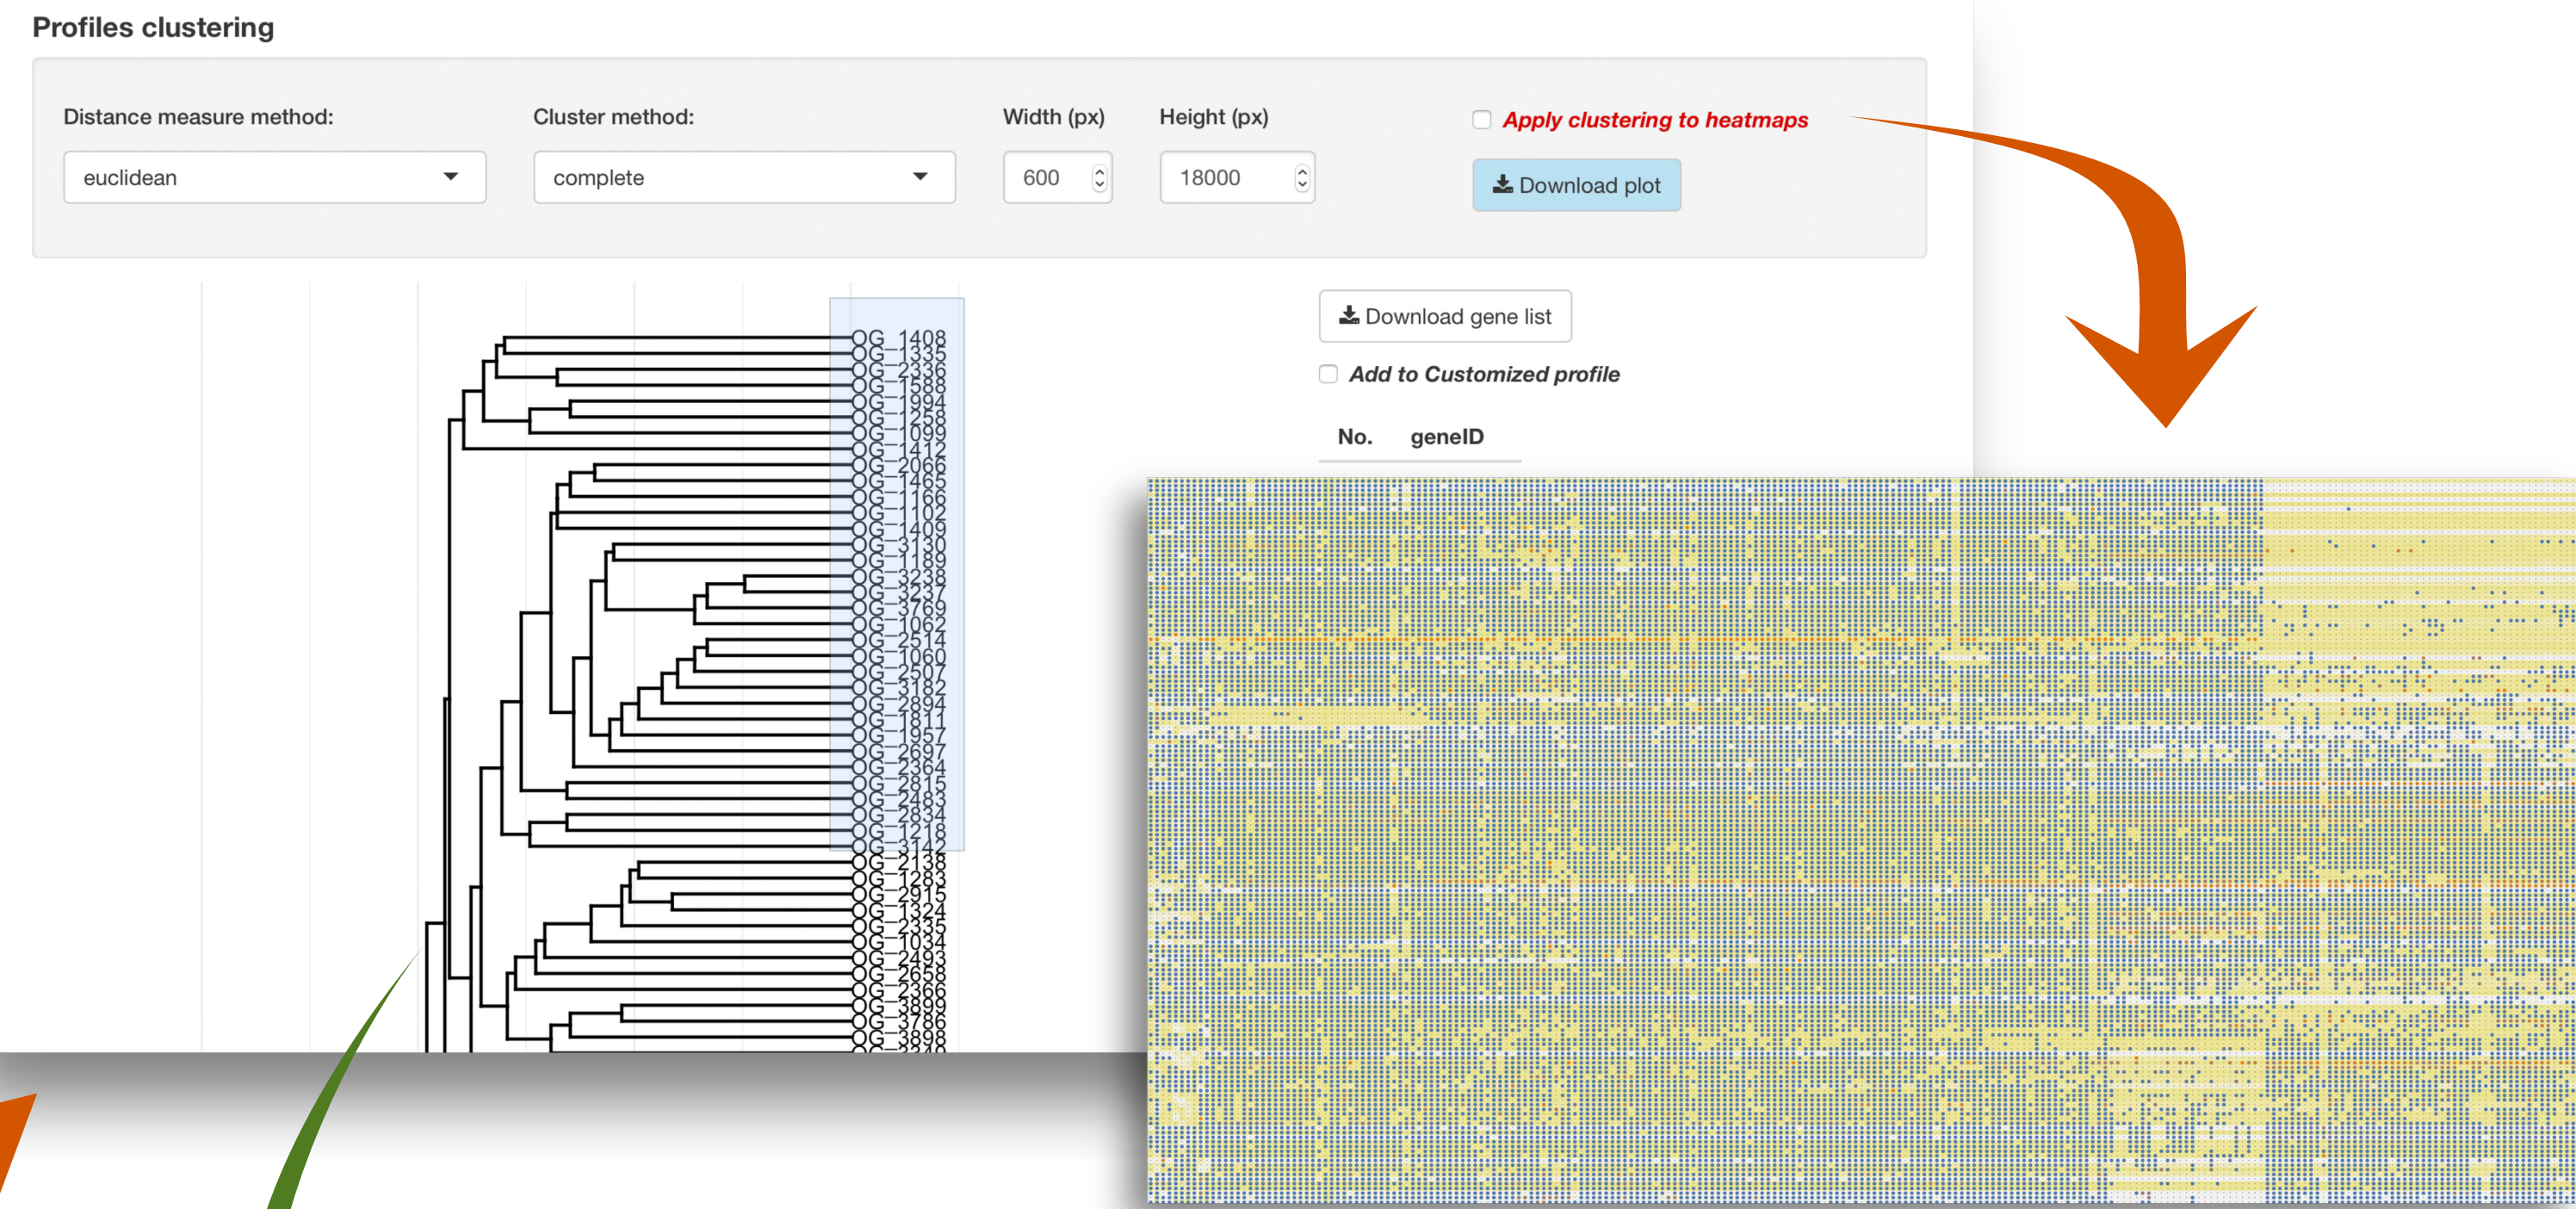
Profiles clustering

Distance measure method:
euclidean

Cluster method:
complete

Width (px)
600

Height (px)
18000

Apply clustering to heatmaps

Download plot

Download gene list

Add to Customized profile

No. geneID

OG_1408
OG_1335
OG_2336
OG_1588
OG_1994
OG_1258
OG_1099
OG_1412
OG_2066
OG_1465
OG_1166
OG_1102
OG_1409
OG_3130
OG_1189
OG_3238
OG_3237
OG_3769
OG_1062
OG_2514
OG_1060
OG_2507
OG_3182
OG_2894
OG_1811
OG_1957
OG_2697
OG_2364
OG_2815
OG_2483
OG_2834
OG_1218
OG_3142
OG_2138
OG_1283
OG_2915
OG_1324
OG_2335
OG_1034
OG_2493
OG_2658
OG_2366
OG_3899
OG_3786
OG_3898